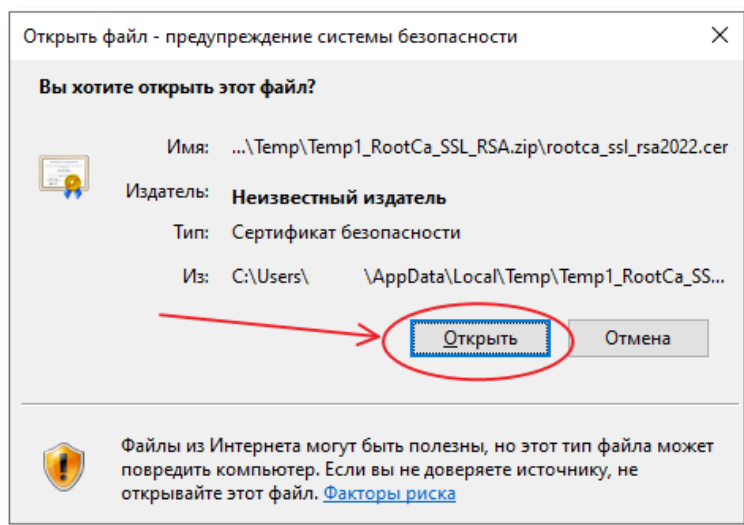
Открыть файл - предупреждение системы безопасности

×

Вы хотите открыть этот файл?

Имя: ...\Temp\Temp1_RootCa_SSL_RSA.zip\rootca_ssl_rsa2022.cer

Издатель: Неизвестный издатель

Тип: Сертификат безопасности

Из: C:\Users\ \AppData\Local\Temp\Temp1_RootCa_SS...

Открыть

Отмена

Файлы из Интернета могут быть полезны, но этот тип файла может повредить компьютер. Если вы не доверяете источнику, не открывайте этот файл. Факторы риска